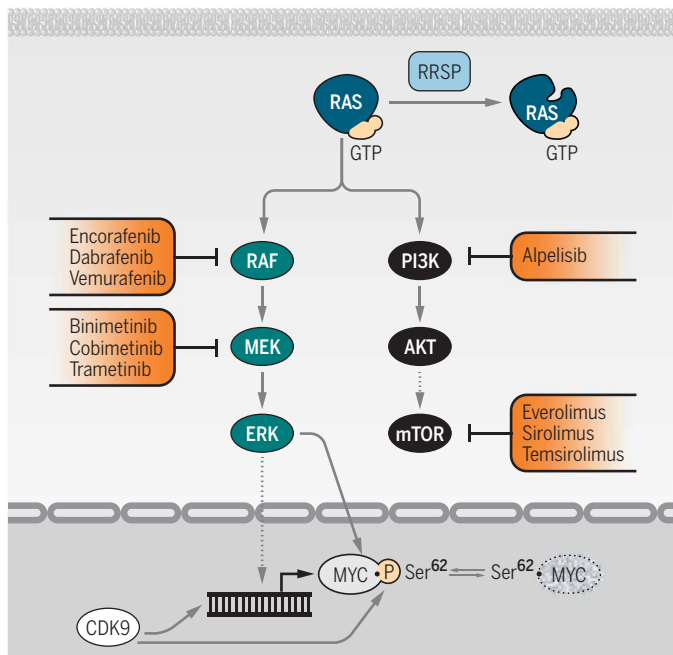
RRSP

RAS
GTP

RAS
GTP

Encorafenib
Dabrafenib
Vemurafenib

RAF

PI3K

Alpelisib

Binimetinib
Cobimetinib
Trametinib

MEK

AKT

ERK

mTOR

Everolimus
Sirolimus
Temsirolimus

MYC P Ser$^{62}$ Ser$^{62}$ MYC

CDK9